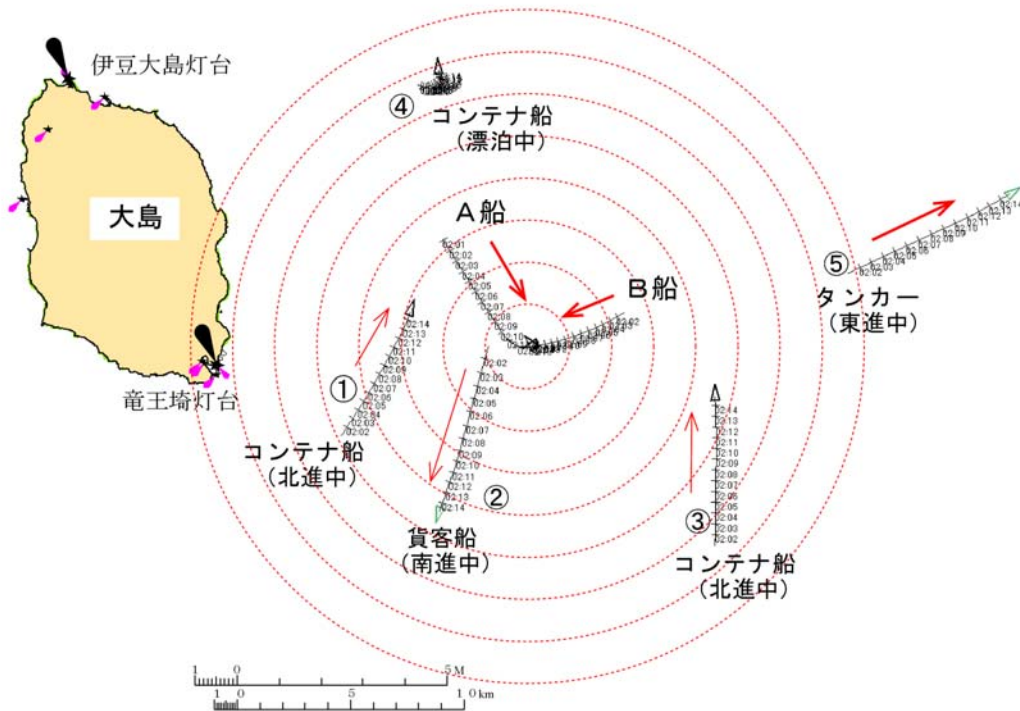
伊豆大島灯台

大島

竜王埼灯台

④ コンテナ船
（漂泊中）

A船

B船

⑤ タンカー
（東進中）

① コンテナ船
（北進中）

② 貨客船
（南進中）

③ コンテナ船
（北進中）

02:01
02:02
02:03
02:04
02:05
02:06
02:07
02:08
02:09
02:10

02:14
02:13
02:12
02:11
02:10
02:09
02:08
02:07
02:06
02:05
02:04
02:03
02:02

02:02
02:03
02:04
02:05
02:06
02:07
02:08
02:09
02:10
02:11
02:12
02:13
02:14

02:14
02:13
02:12
02:11
02:10
02:09
02:08
02:07
02:06
02:05
02:04
02:03
02:02

1 0 5M
1 0 5 10km